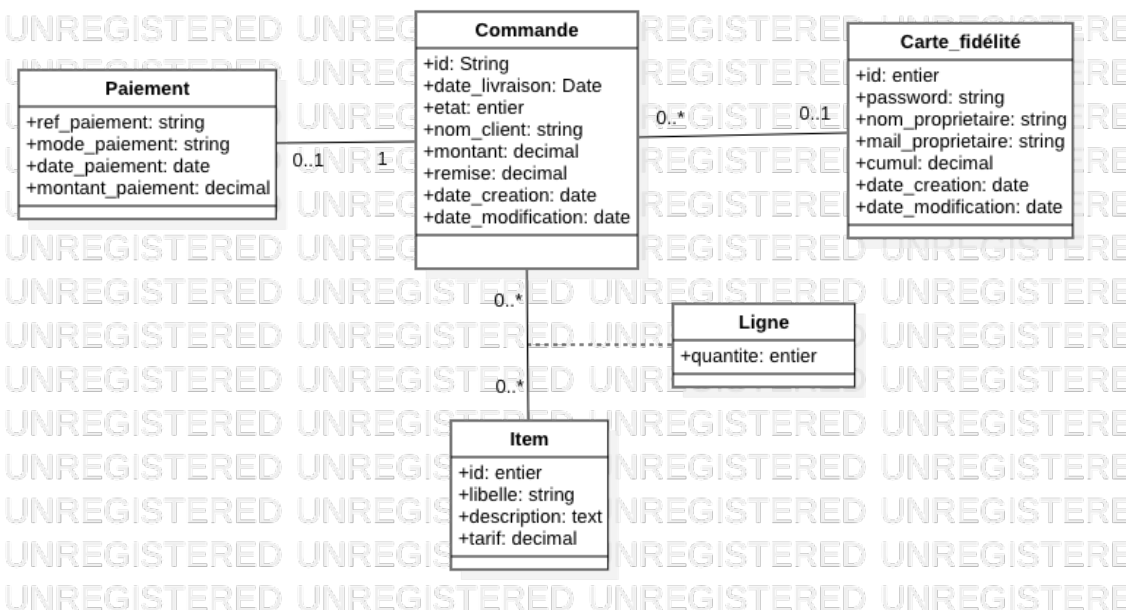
Commande

+id: String
+date_livraison: Date
+etat: entier
+nom_client: string
+montant: decimal
+remise: decimal
+date_creation: date
+date_modification: date

Paiement

+ref_paiement: string
+mode_paiement: string
+date_paiement: date
+montant_paiement: decimal

0..1

1

Carte_fidélité

+id: entier
+password: string
+nom_proprietaire: string
+mail_proprietaire: string
+cumul: decimal
+date_creation: date
+date_modification: date

0..*

0..1

0..*

Ligne

+quantite: entier

0..*

Item

+id: entier
+libelle: string
+description: text
+tarif: decimal

UNREGISTERED